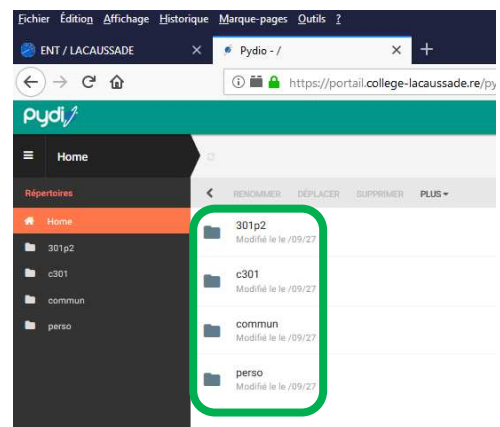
Fichier Édition Affichage Historique Marque-pages Outils ?

ENT / LACAUSSADE ×
Pydio - / × +

https://portail.college-lacaussade.re/py

pydio

Home

Répertoires

Home
301p2
c301
commun
perso

RENOMMER DÉPLACER SUPPRIMER PLUS

301p2
Modifié le le /09/27

c301
Modifié le le /09/27

commun
Modifié le le /09/27

perso
Modifié le le /09/27